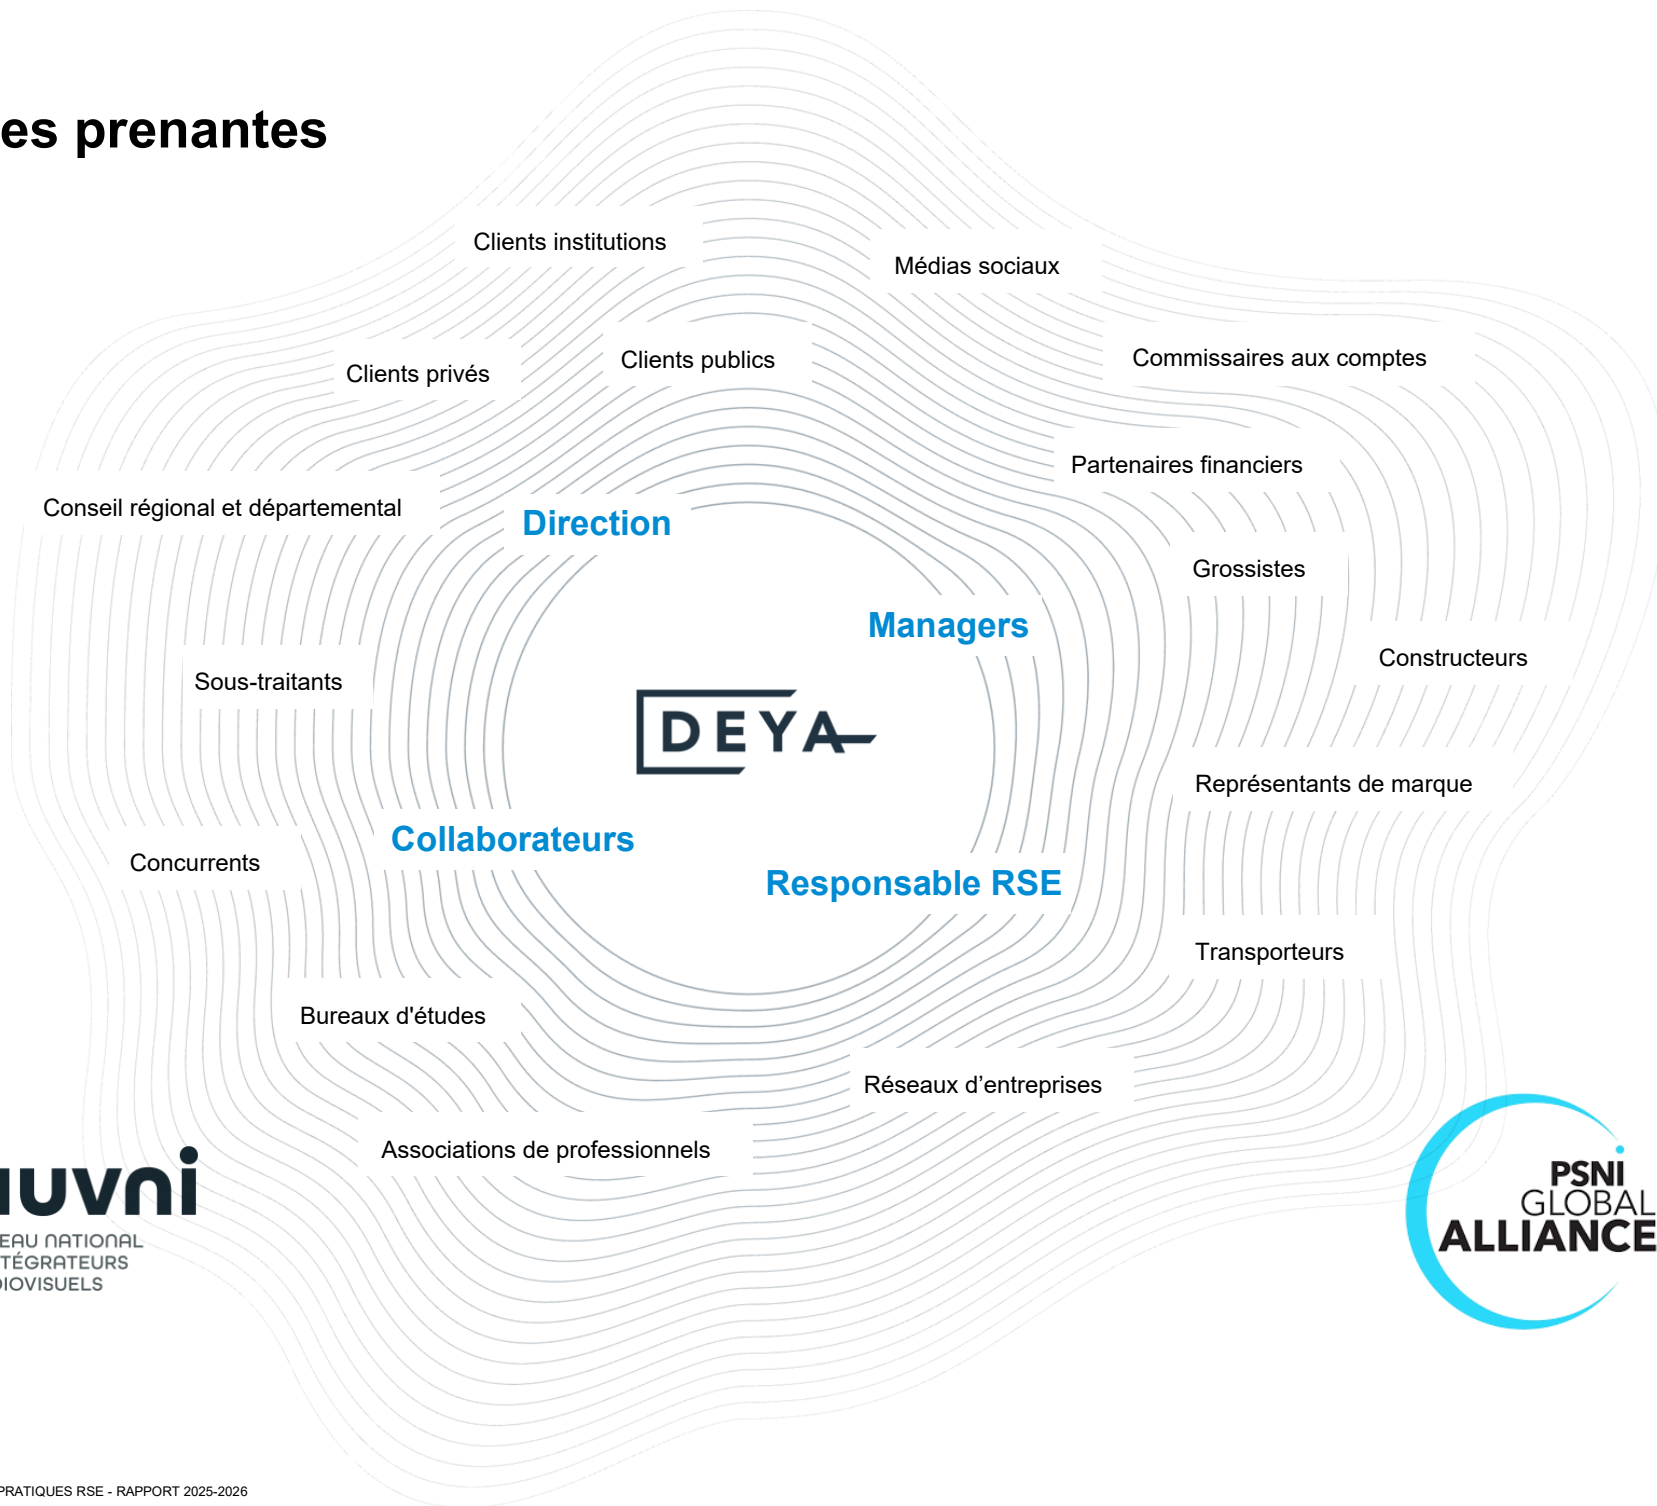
es prenantes

Clients institutions

Médias sociaux

Clients privés

Clients publics

Commissaires aux comptes

Partenaires financiers

Conseil régional et départemental

Direction

Grossistes

Managers

Constructeurs

Sous-traitants

DEYA

Représentants de marque

Collaborateurs

Concurrents

Responsable RSE

Transporteurs

Bureaux d'études

Réseaux d'entreprises

Associations de professionnels

ıuvnı
EAU NATIONAL
TÉGRATEURS
IOVISUELS

PSNI
GLOBAL
ALLIANCE

PRATIQUES RSE - RAPPORT 2025-2026